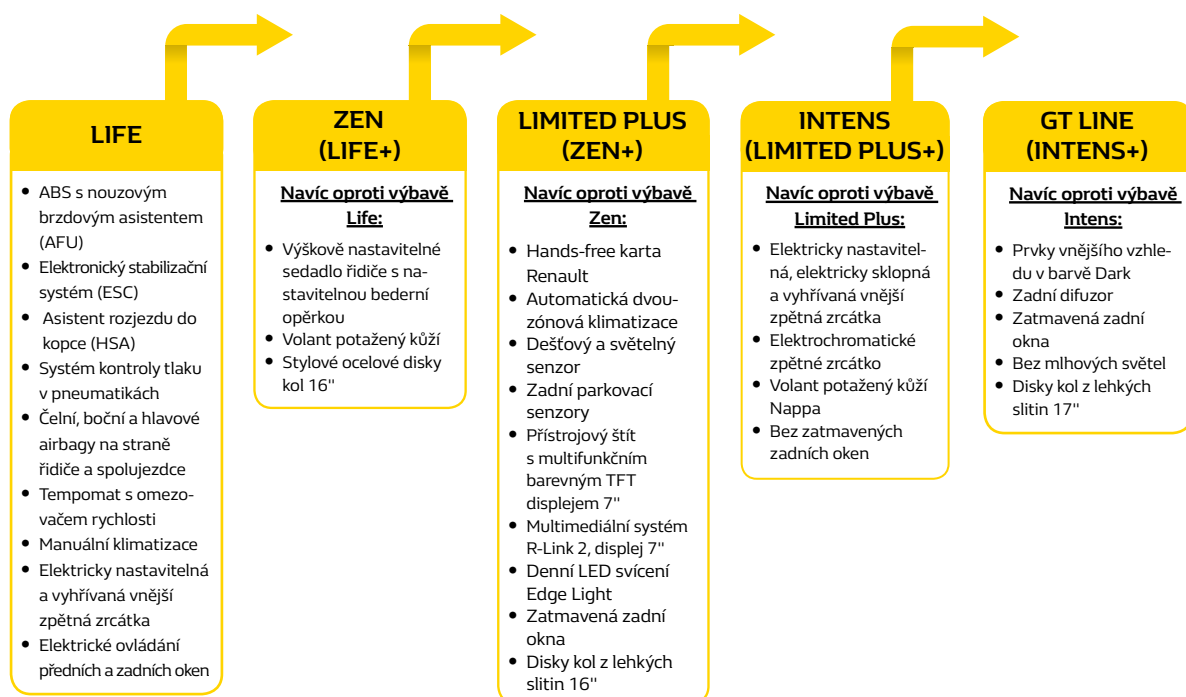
LIFE

- ABS s nouzovým brzdovým asistentem (AFU)
- Elektronický stabilizační systém (ESC)
- Asistent rozjezdu do kopce (HSA)
- Systém kontroly tlaku v pneumatikách
- Čelní, boční a hlavové airbagy na straně řidiče a spolujezdce
- Tempomat s omezovačem rychlosti
- Manuální klimatizace
- Elektricky nastavitelná a vyhřívaná vnější zpětná zrcátka
- Elektrické ovládání předních a zadních oken

ZEN (LIFE+)

Navíc oproti výbavě Life:

- Výškově nastavitelné sedadlo řidiče s nastavitelnou bederní opěrkou
- Volant potažený kůží
- Stylové ocelové disky kol 16''

LIMITED PLUS (ZEN+)

Navíc oproti výbavě Zen:

- Hands-free karta Renault
- Automatická dvouzónová klimatizace
- Dešťový a světelný senzor
- Zadní parkovací senzory
- Přístrojový štít s multifunkčním barevným TFT displejem 7''
- Multimediální systém R-Link 2, displej 7''
- Denní LED svícení Edge Light
- Zatmavená zadní okna
- Disky kol z lehkých slitin 16''

INTENS (LIMITED PLUS+)

Navíc oproti výbavě Limited Plus:

- Elektricky nastavitelná, elektricky sklopná a vyhřívaná vnější zpětná zrcátka
- Elektrochromatické zpětné zrcátko
- Volant potažený kůží Nappa
- Bez zatmavených zadních oken

GT LINE (INTENS+)

Navíc oproti výbavě Intens:

- Prvky vnějšího vzhledu v barvě Dark
- Zadní difuzor
- Zatmavená zadní okna
- Bez mlhových světel
- Disky kol z lehkých slitin 17''